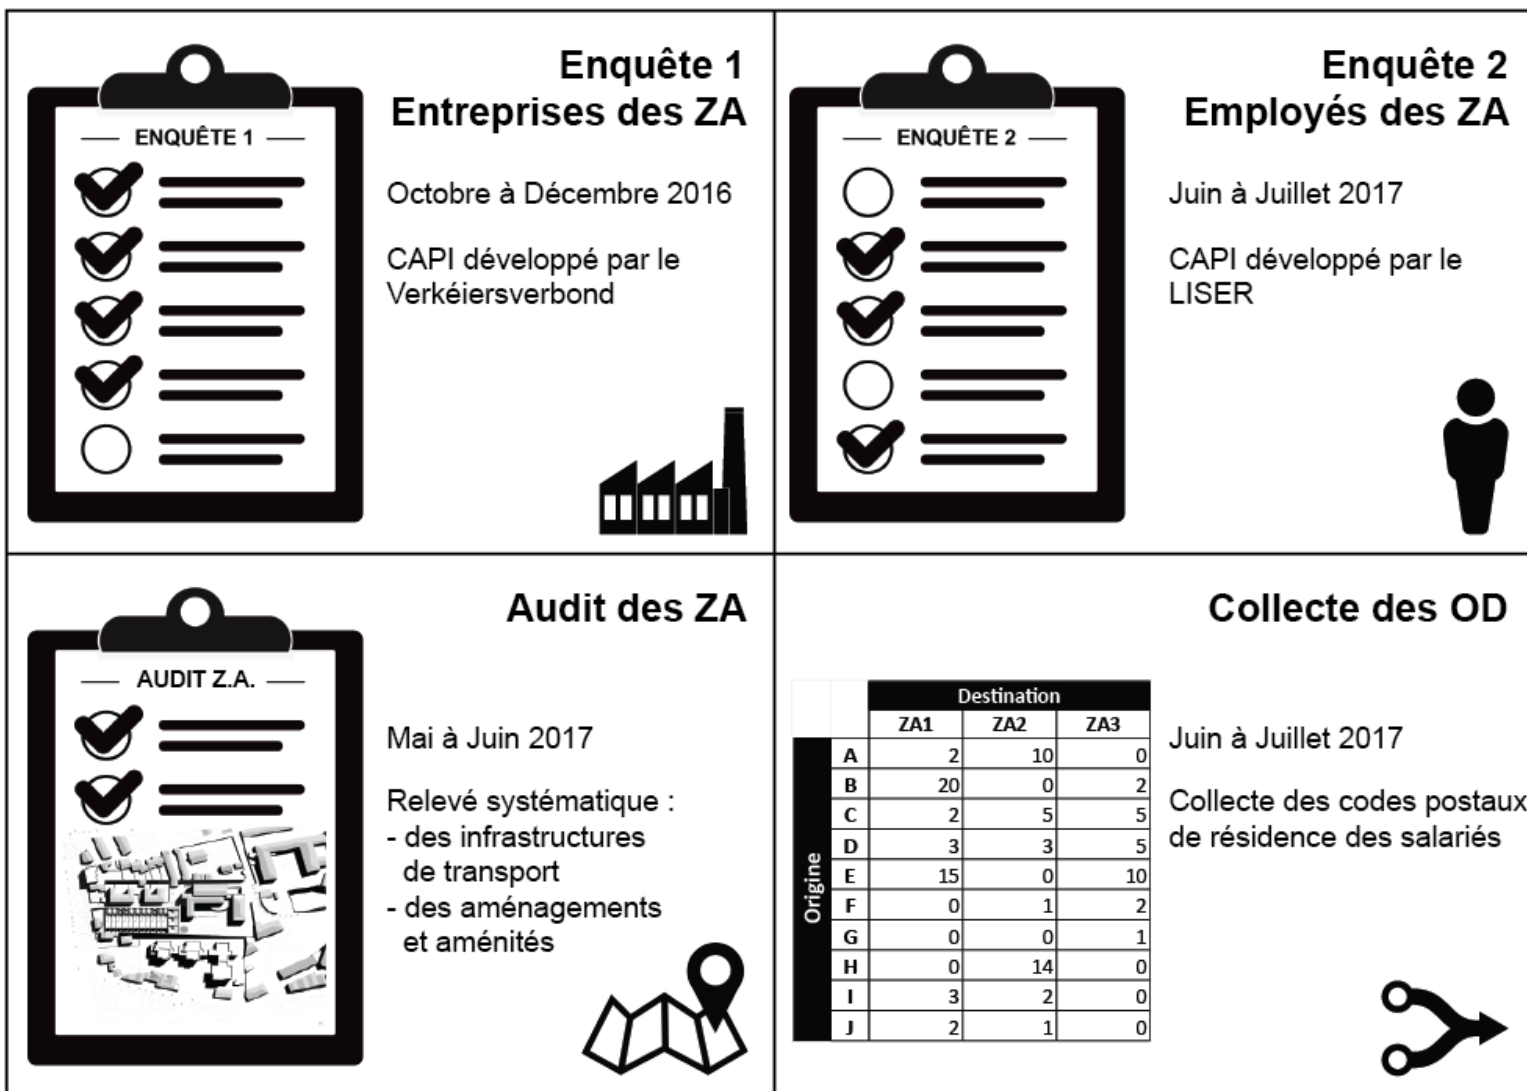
ENQUÊTE 1

Enquête 1
Entreprises des ZA

Octobre à Décembre 2016

CAPI développé par le Verkéiersverbond

ENQUÊTE 2

Enquête 2
Employés des ZA

Juin à Juillet 2017

CAPI développé par le LISER

AUDIT Z.A.

Audit des ZA

Mai à Juin 2017

Relevé systématique :
- des infrastructures de transport
- des aménagements et aménités

Collecte des OD

| Origine | | Destination ZA1 | ZA2 | ZA3 |
|---|---|---|---|---|
| | A | 2 | 10 | 0 |
| | B | 20 | 0 | 2 |
| | C | 2 | 5 | 5 |
| | D | 3 | 3 | 5 |
| | E | 15 | 0 | 10 |
| | F | 0 | 1 | 2 |
| | G | 0 | 0 | 1 |
| | H | 0 | 14 | 0 |
| | I | 3 | 2 | 0 |
| | J | 2 | 1 | 0 |

Juin à Juillet 2017

Collecte des codes postaux de résidence des salariés